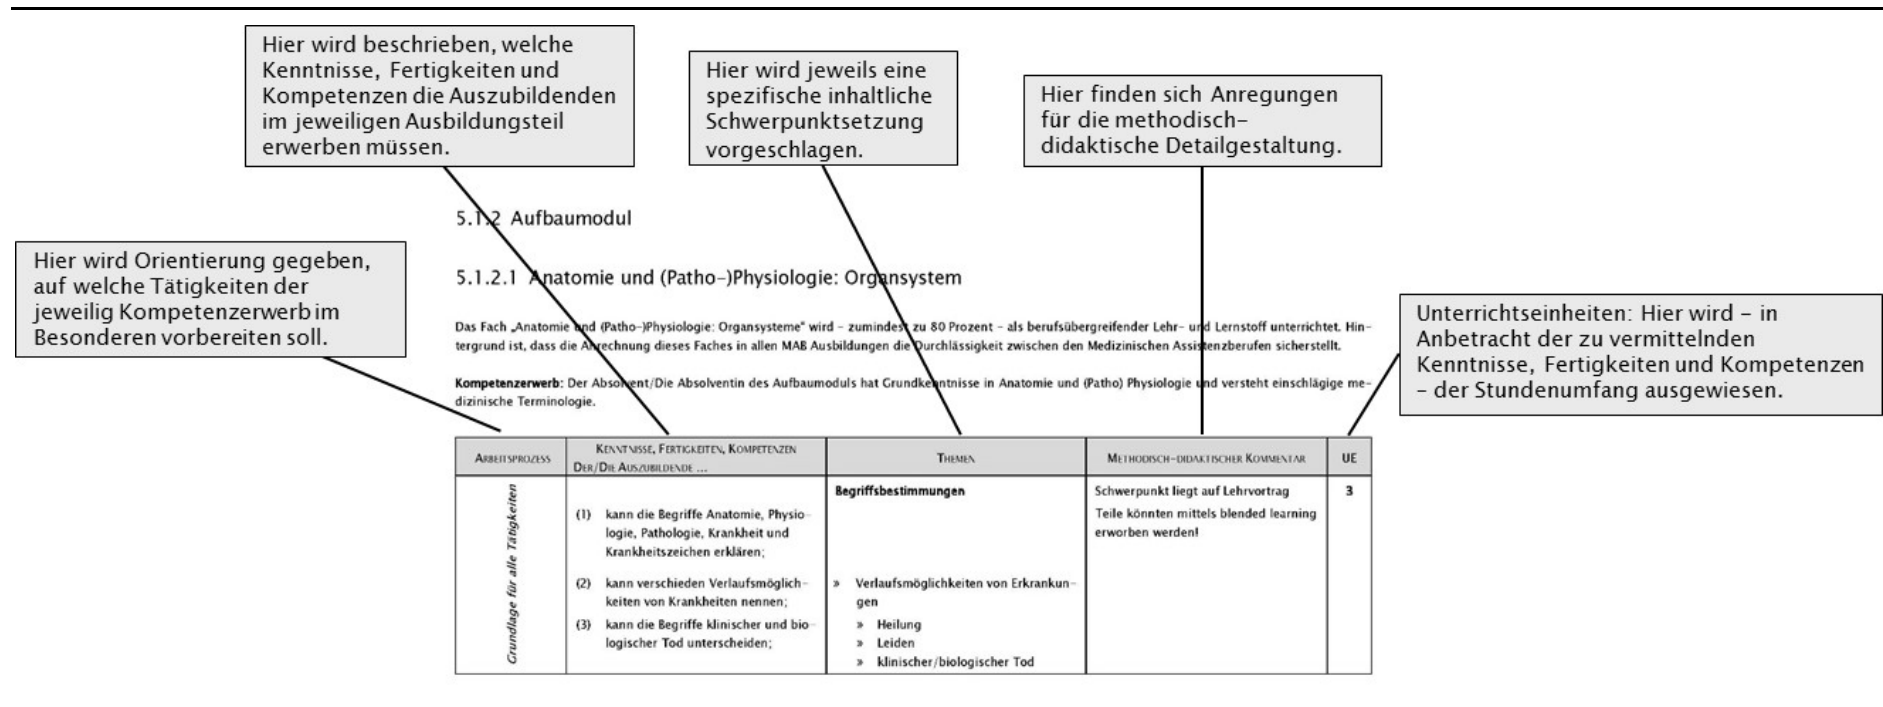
Hier wird beschrieben, welche Kenntnisse, Fertigkeiten und Kompetenzen die Auszubildenden im jeweiligen Ausbildungsteil erwerben müssen.

Hier wird jeweils eine spezifische inhaltliche Schwerpunktsetzung vorgeschlagen.

Hier finden sich Anregungen für die methodisch-didaktische Detailgestaltung.

Hier wird Orientierung gegeben, auf welche Tätigkeiten der jeweilig Kompetenzerwerb im Besonderen vorbereiten soll.

5.1.2 Aufbaumodul

5.1.2.1 Anatomie und (Patho-)Physiologie: Organsystem

Unterrichtseinheiten: Hier wird – in Anbetracht der zu vermittelnden Kenntnisse, Fertigkeiten und Kompetenzen – der Stundenumfang ausgewiesen.

Das Fach „Anatomie und (Patho-)Physiologie: Organsysteme" wird – zumindest zu 80 Prozent – als berufsübergreifender Lehr- und Lernstoff unterrichtet. Hintergrund ist, dass die Anrechnung dieses Faches in allen MAB Ausbildungen die Durchlässigkeit zwischen den Medizinischen Assistenzberufen sicherstellt.

Kompetenzerwerb: Der Absolvent/Die Absolventin des Aufbaumoduls hat Grundkenntnisse in Anatomie und (Patho) Physiologie und versteht einschlägige medizinische Terminologie.

| Arbeitsprozess | Kenntnisse, Fertigkeiten, Kompetenzen Der/Die Auszubildende ... | Themen | Methodisch-didaktischer Kommentar | UE |
|---|---|---|---|---|
| Grundlage für alle Tätigkeiten | (1) kann die Begriffe Anatomie, Physiologie, Pathologie, Krankheit und Krankheitszeichen erklären; (2) kann verschieden Verlaufsmöglichkeiten von Krankheiten nennen; (3) kann die Begriffe klinischer und biologischer Tod unterscheiden; | Begriffsbestimmungen » Verlaufsmöglichkeiten von Erkrankungen » Heilung » Leiden » klinischer/biologischer Tod | Schwerpunkt liegt auf Lehrvortrag Teile könnten mittels blended learning erworben werden! | 3 |